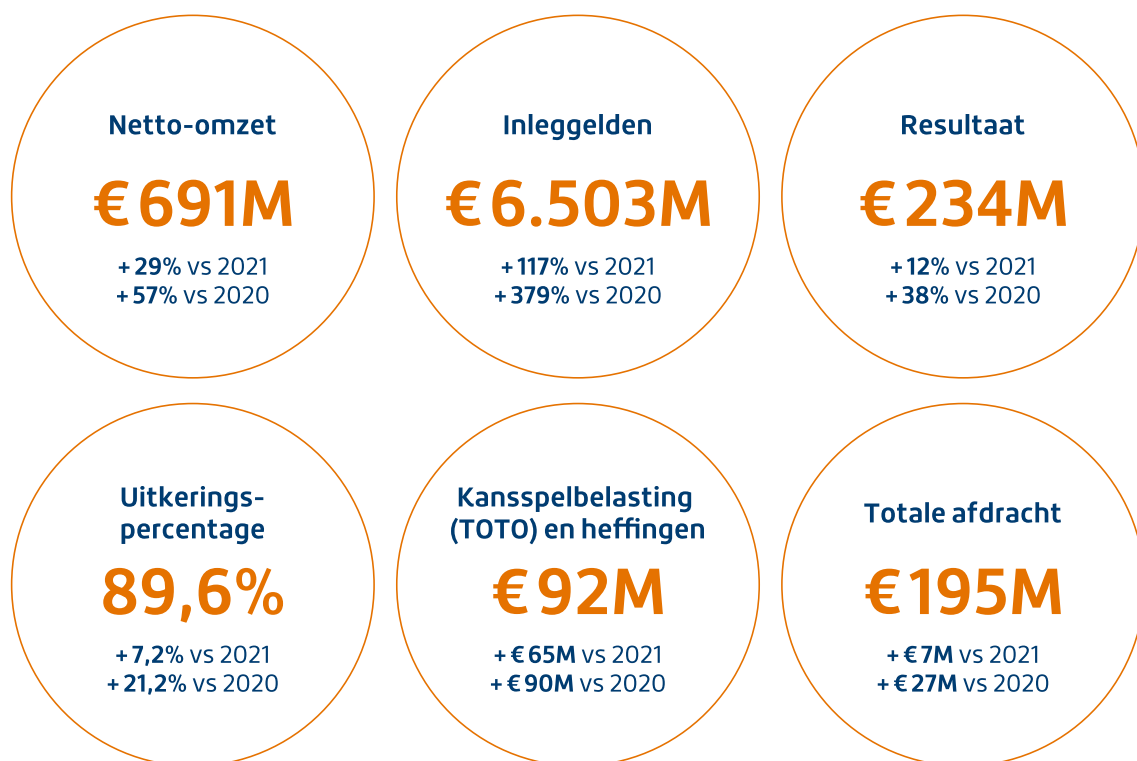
Netto-omzet

€ 691M

+ 29% vs 2021
+ 57% vs 2020

Inleggelden

€ 6.503M

+ 117% vs 2021
+ 379% vs 2020

Resultaat

€ 234M

+ 12% vs 2021
+ 38% vs 2020

Uitkeringspercentage

89,6%

+ 7,2% vs 2021
+ 21,2% vs 2020

Kansspelbelasting (TOTO) en heffingen

€ 92M

+ € 65M vs 2021
+ € 90M vs 2020

Totale afdracht

€ 195M

+ € 7M vs 2021
+ € 27M vs 2020